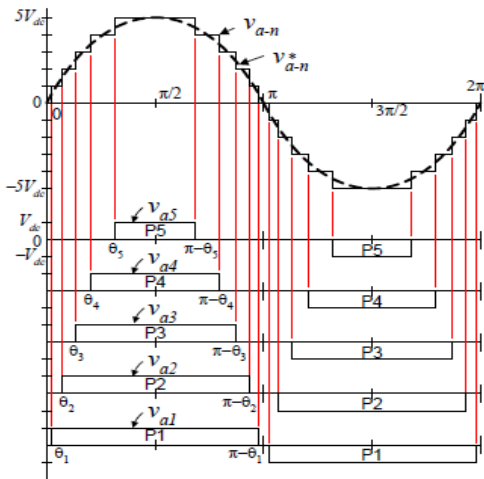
$5V_{dc}$
$v_{a-n}$
$v^*_{a-n}$
0
0
$\pi/2$
$\pi$
$3\pi/2$
$2\pi$
$-5V_{dc}$
$v_{a5}$
$V_{dc}$
0
$-V_{dc}$
P5
$\theta_5$
$\pi-\theta_5$
P5
$v_{a4}$
P4
$\theta_4$
$\pi-\theta_4$
P4
$v_{a3}$
P3
$\theta_3$
$\pi-\theta_3$
P3
$v_{a2}$
P2
$\theta_2$
$\pi-\theta_2$
P2
$v_{a1}$
P1
$\theta_1$
$\pi-\theta_1$
P1